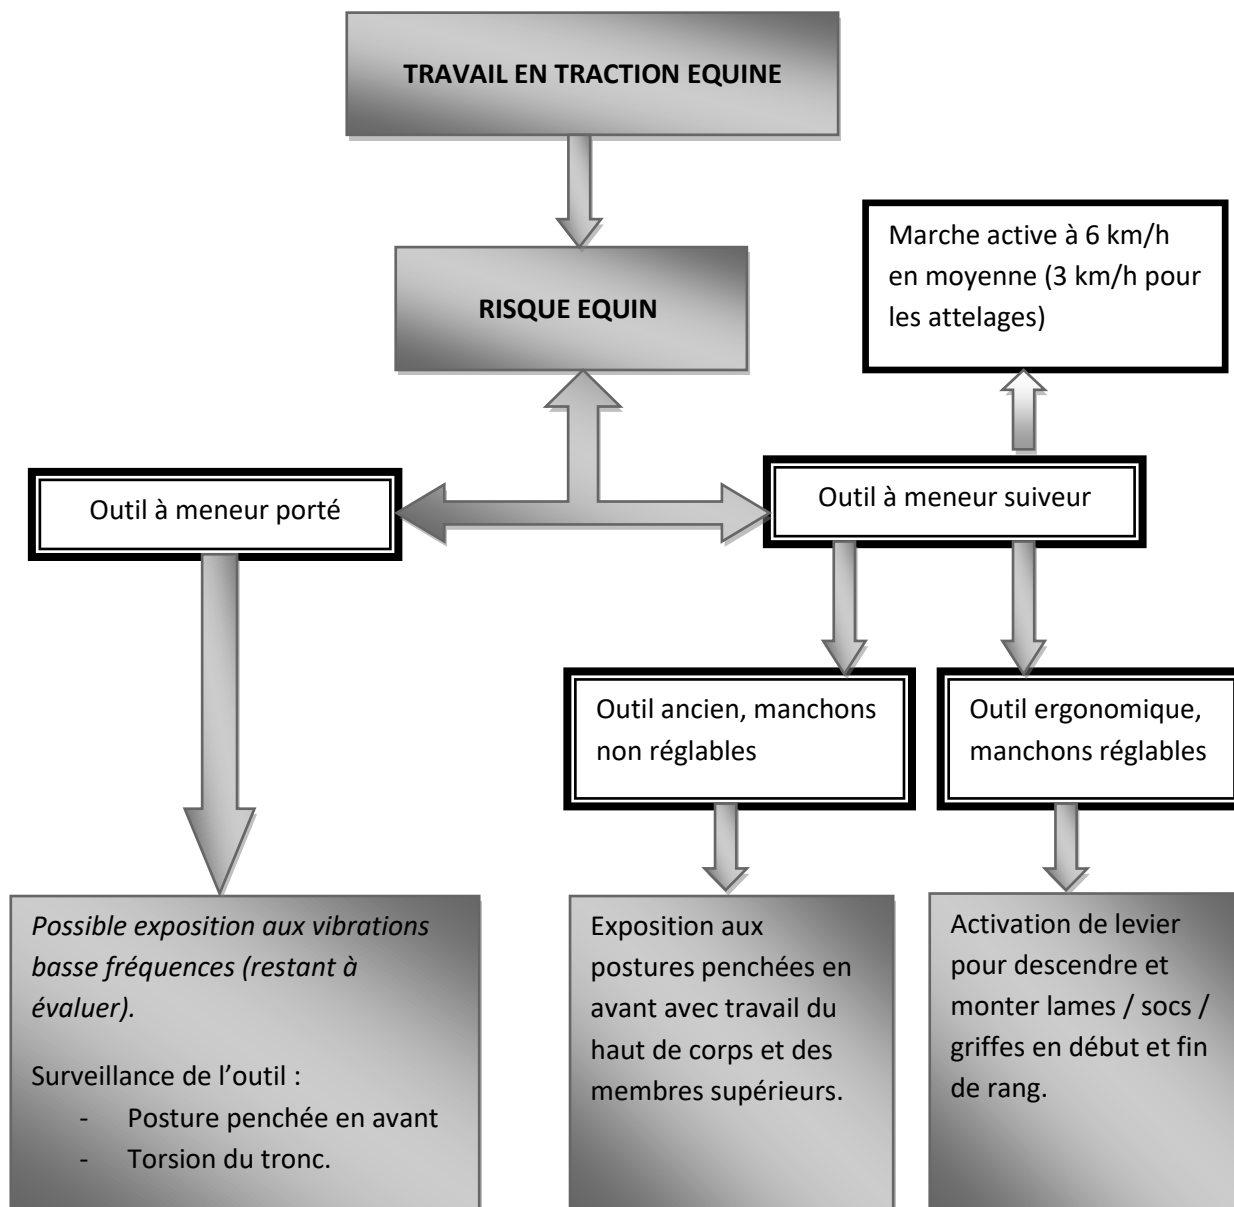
TRAVAIL EN TRACTION EQUINE

RISQUE EQUIN

Marche active à 6 km/h en moyenne (3 km/h pour les attelages)

Outil à meneur porté

Outil à meneur suiveur

Outil ancien, manchons non réglables

Outil ergonomique, manchons réglables

*Possible exposition aux vibrations basse fréquences (restant à évaluer).*

Surveillance de l'outil :
- Posture penchée en avant
- Torsion du tronc.

Exposition aux postures penchées en avant avec travail du haut de corps et des membres supérieurs.

Activation de levier pour descendre et monter lames / socs / griffes en début et fin de rang.